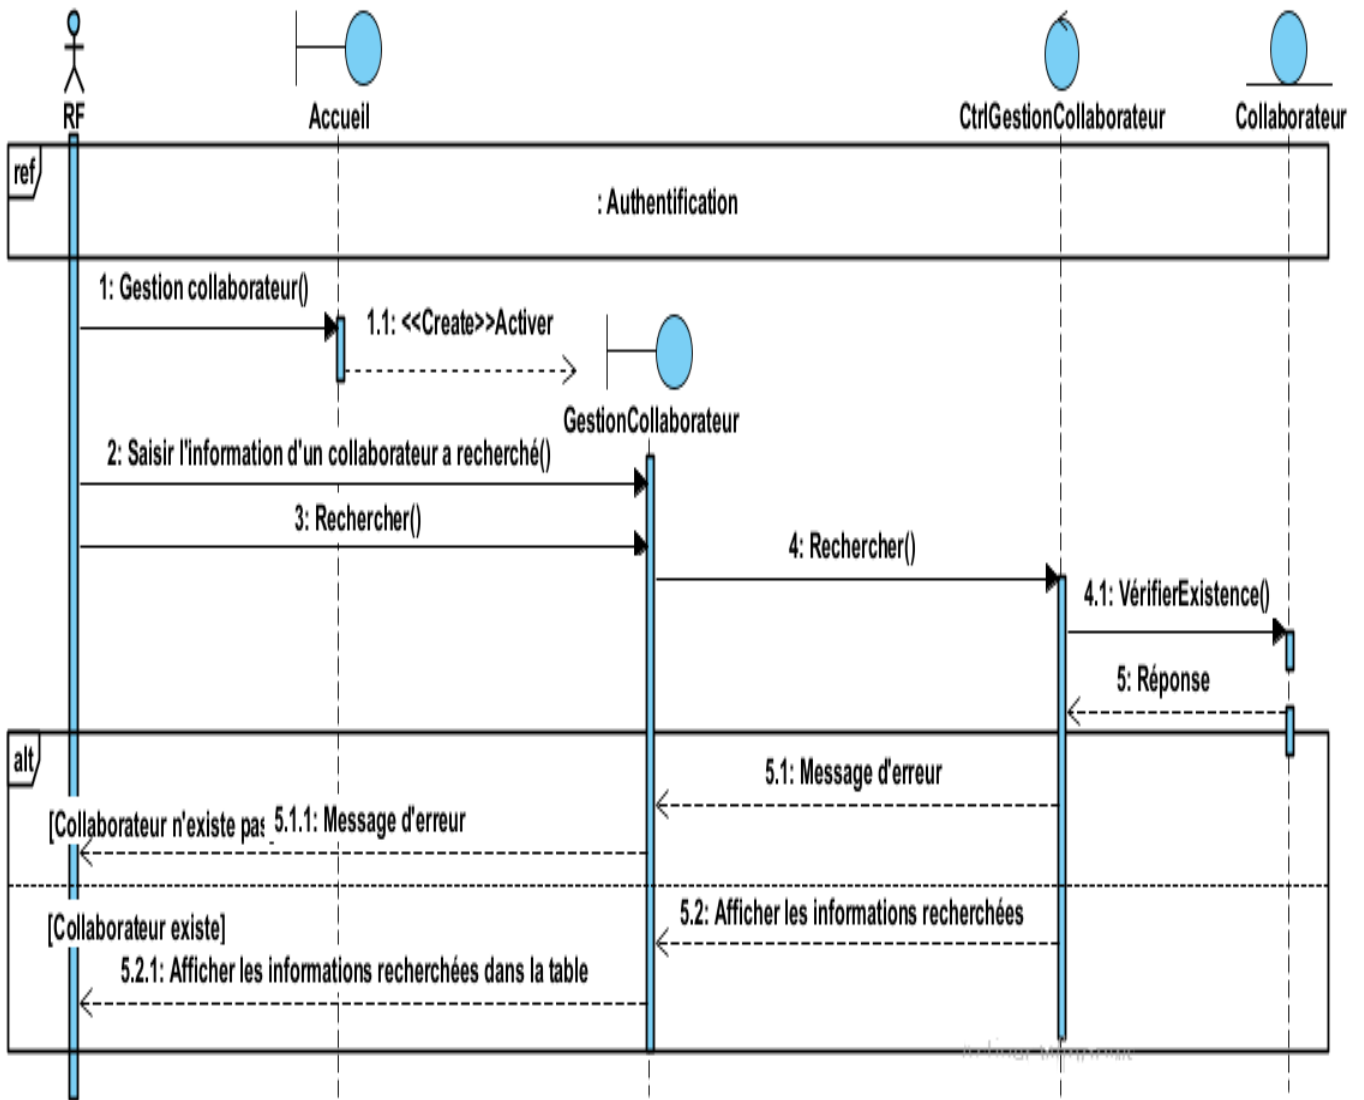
RF

Accueil

CtrlGestionCollaborateur

Collaborateur

ref

: Authentification

1: Gestion collaborateur()

1.1: <<Create>>Activer

GestionCollaborateur

2: Saisir l'information d'un collaborateur a recherché()

3: Rechercher()

4: Rechercher()

4.1: VérifierExistence()

5: Réponse

alt

5.1: Message d'erreur

[Collaborateur n'existe pas

5.1.1: Message d'erreur

5.2: Afficher les informations recherchées

[Collaborateur existe]

5.2.1: Afficher les informations recherchées dans la table

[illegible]